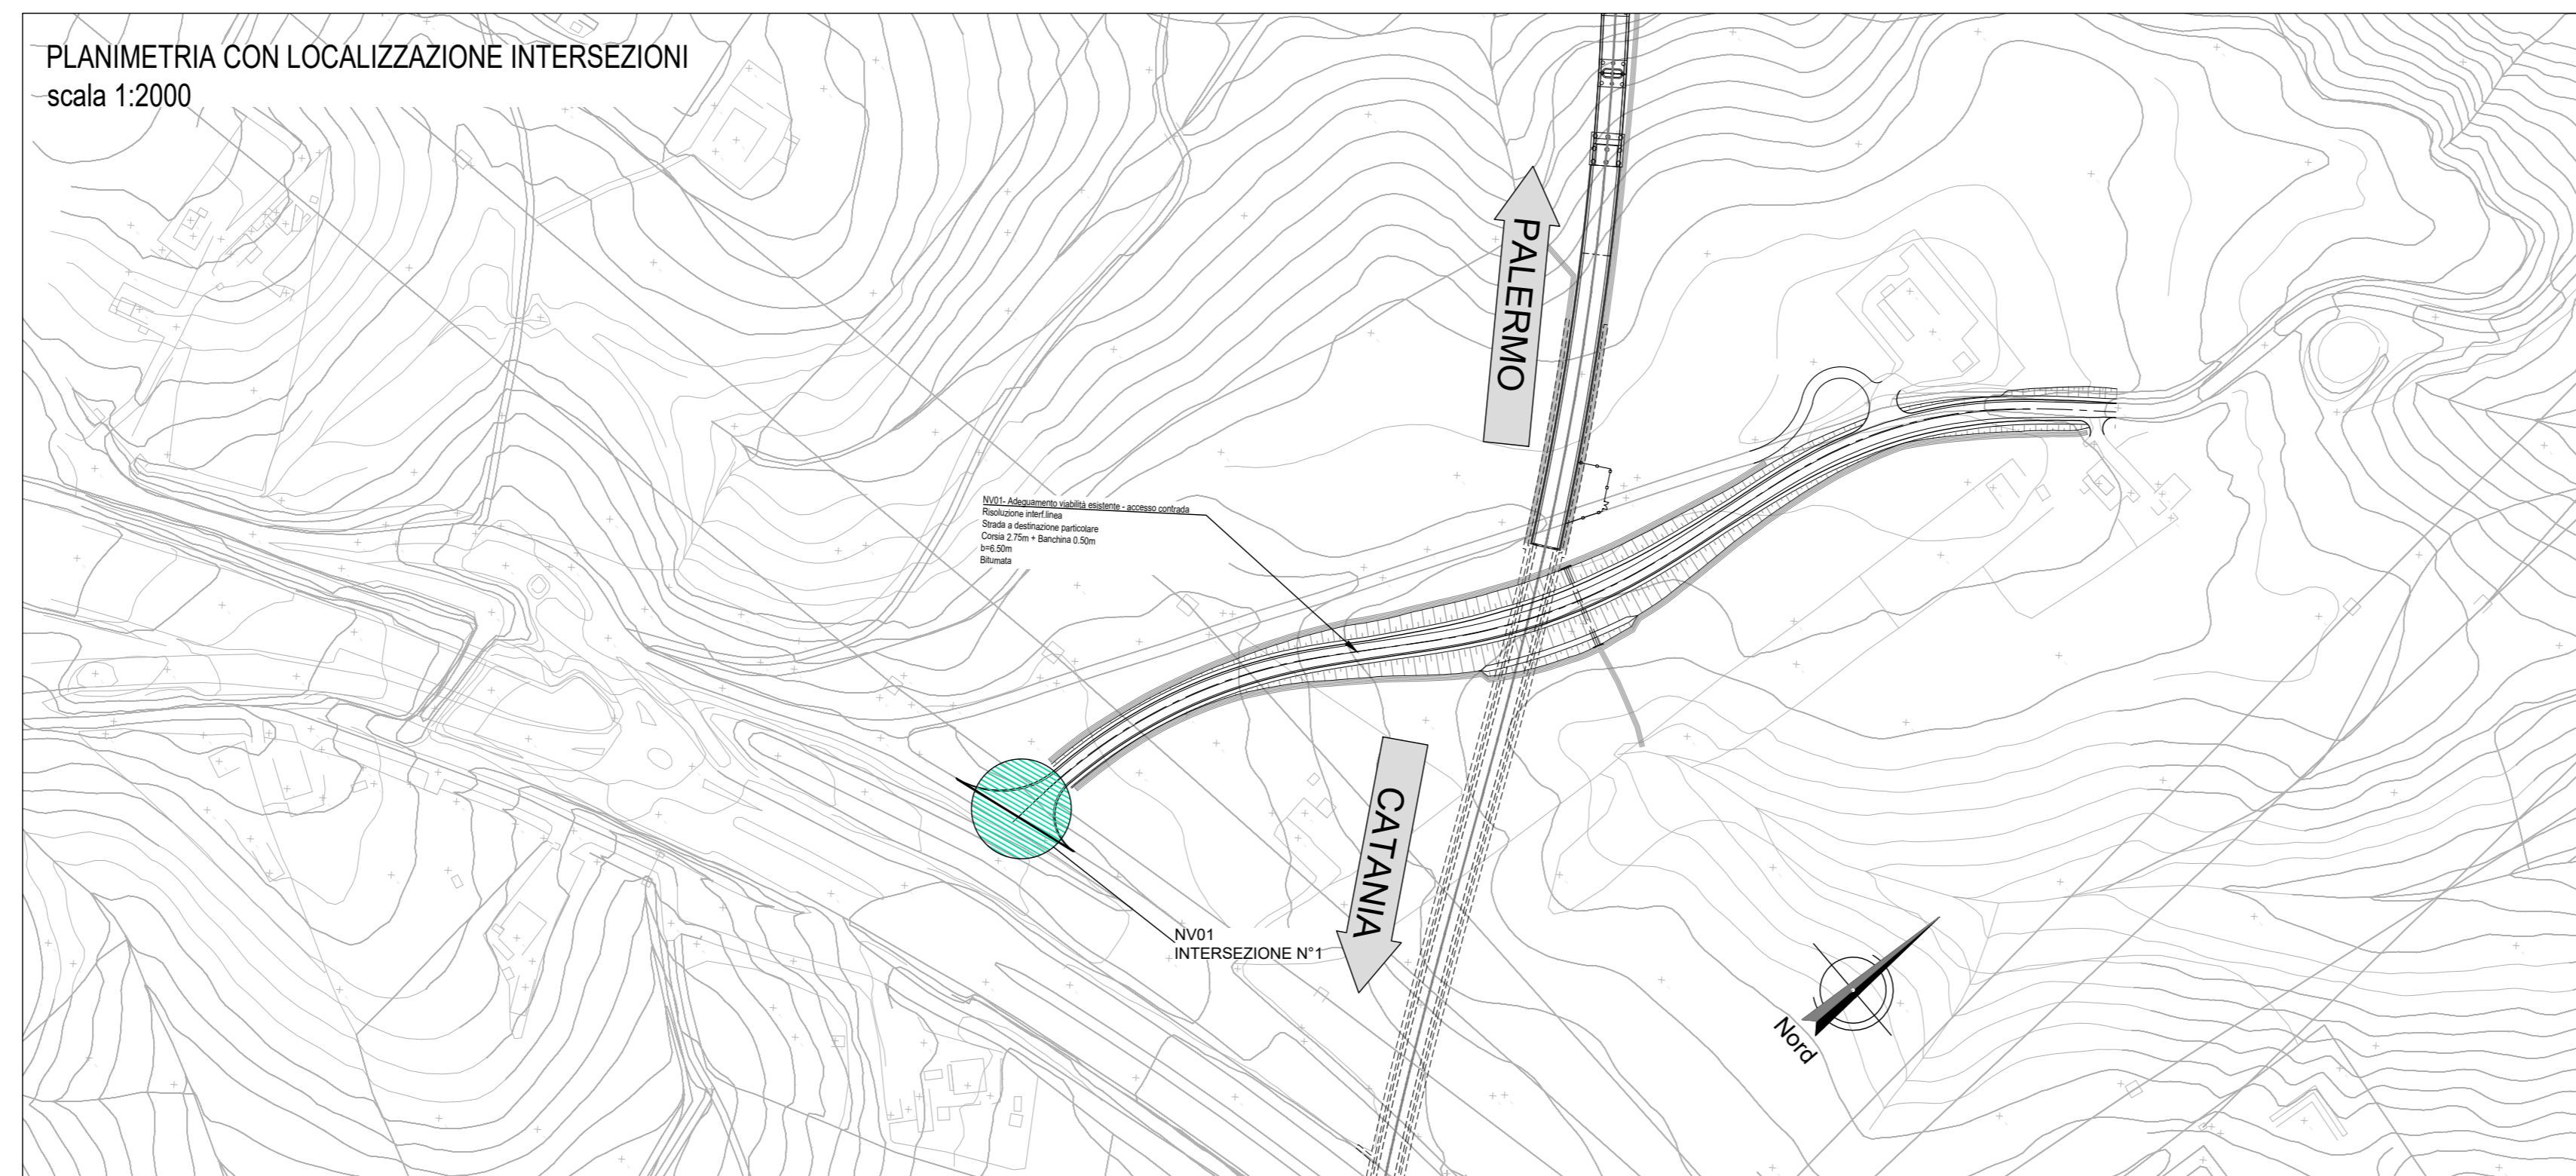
PLANIMETRIA CON LOCALIZZAZIONE INTERSEZIONI
scala 1:2000

PALERMO

NV01- Adeguamento viabilità esistente - accesso contrada
Risoluzione interf.linea
Strada a destinazione particolare
Corsia 2.75m + Banchina 0.50m
b=6.50m
Bitumata

CATANIA

NV01
INTERSEZIONE N°1

Nord